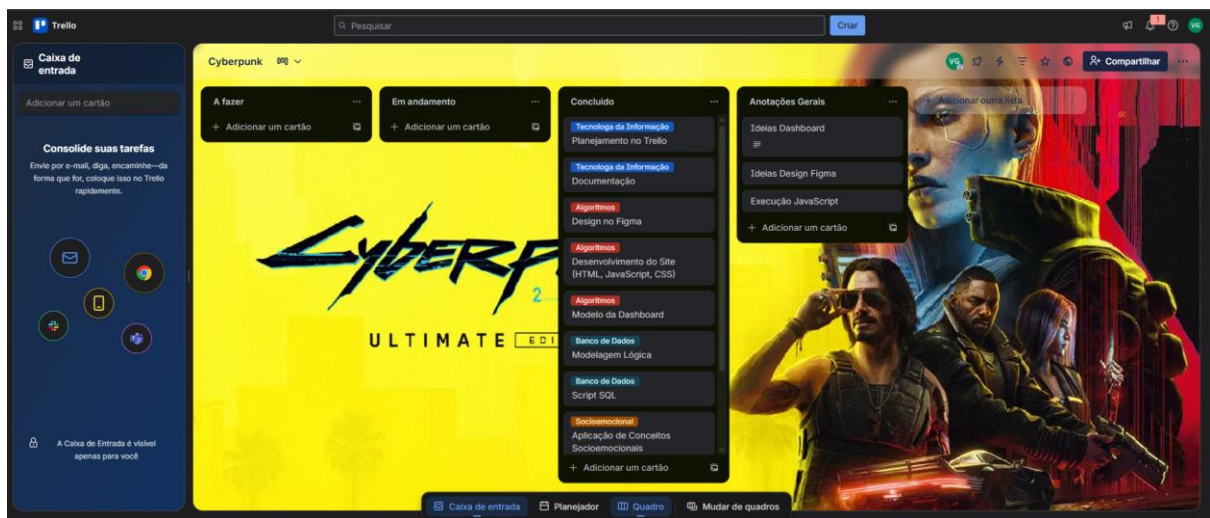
Trello

Pesquisar

Criar

1

VG

Caixa de entrada

Adicionar um cartão

Consolide suas tarefas

Envie por e-mail, diga, encaminhe—da forma que for, coloque isso no Trello rapidamente.

A Caixa de Entrada é visível apenas para você

Cyberpunk

VG

Compartilhar

A fazer

+ Adicionar um cartão

Em andamento

+ Adicionar um cartão

Concluído

Tecnologa da Informação
Planejamento no Trello

Tecnologa da Informação
Documentação

Algoritmos
Design no Figma

Algoritmos
Desenvolvimento do Site (HTML, JavaScript, CSS)

Algoritmos
Modelo da Dashboard

Banco de Dados
Modelagem Lógica

Banco de Dados
Script SQL

Socioemocional
Aplicação de Conceitos Socioemocionais

+ Adicionar um cartão

Anotações Gerais

Ideias Dashboard

Ideias Design Figma

Execução JavaScript

+ Adicionar um cartão

Adicionar outra lista

2

ULTIMATE EDI

Caixa de entrada

Planejador

Quadro

Mudar de quadros